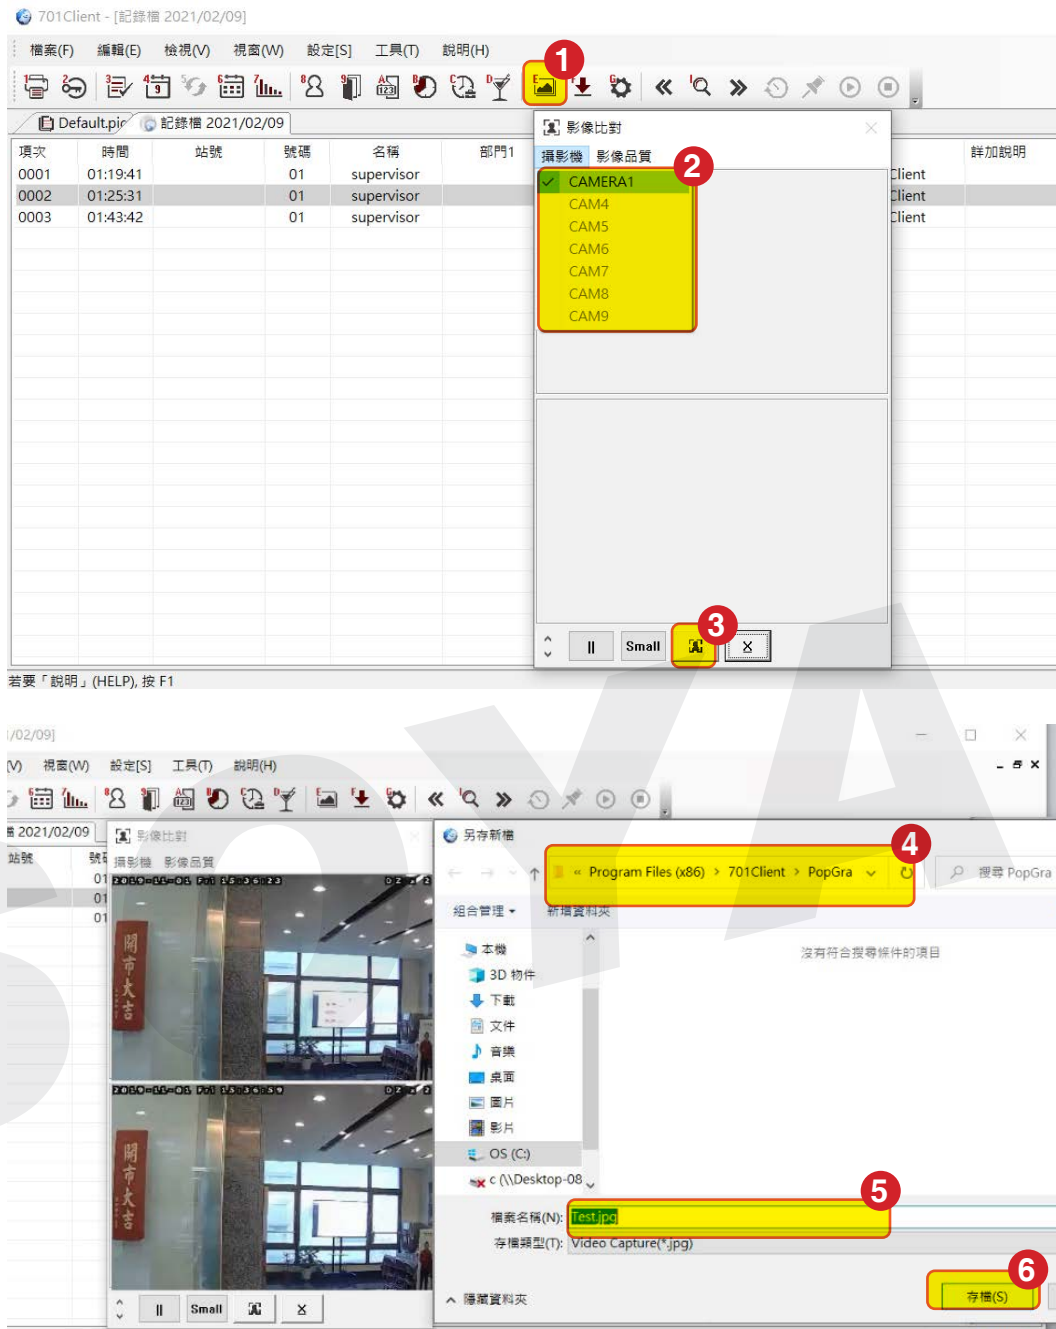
701Client - [記錄檔 2021/02/09]

檔案(F) 編輯(E) 檢視(V) 視窗(W) 設定[S] 工具(T) 說明(H)

1

Default.pic 記錄檔 2021/02/09

| 項次 | 時間 | 站號 | 號碼 | 名稱 | 部門1 | | 詳加說明 |
|---|---|---|---|---|---|---|---|
| 0001 | 01:19:41 | | 01 | supervisor | | Client | |
| 0002 | 01:25:31 | | 01 | supervisor | | Client | |
| 0003 | 01:43:42 | | 01 | supervisor | | Client | |

影像比對
攝影機 影像品質
2
CAMERA1
CAM4
CAM5
CAM6
CAM7
CAM8
CAM9
3
II Small X

若要「說明」(HELP), 按 F1

/02/09]
V) 視窗(W) 設定[S] 工具(T) 說明(H)
2021/02/09
站號 號碼
01
01
01
影像比對
攝影機 影像品質
2019-01-01 Fri 15:36:23
2019-01-01 Fri 15:36:59
II Small X

另存新檔
4
« Program Files (x86) › 701Client › PopGra
搜尋 PopGra
組合管理 ▾ 新增資料夾
本機
3D 物件
下載
文件
音樂
桌面
圖片
影片
OS (C:)
c (\\Desktop-08
沒有符合搜尋條件的項目
5
檔案名稱(N): Test.jpg
存檔類型(T): Video Capture(*.jpg)
^ 隱藏資料夾
6
存檔(S)